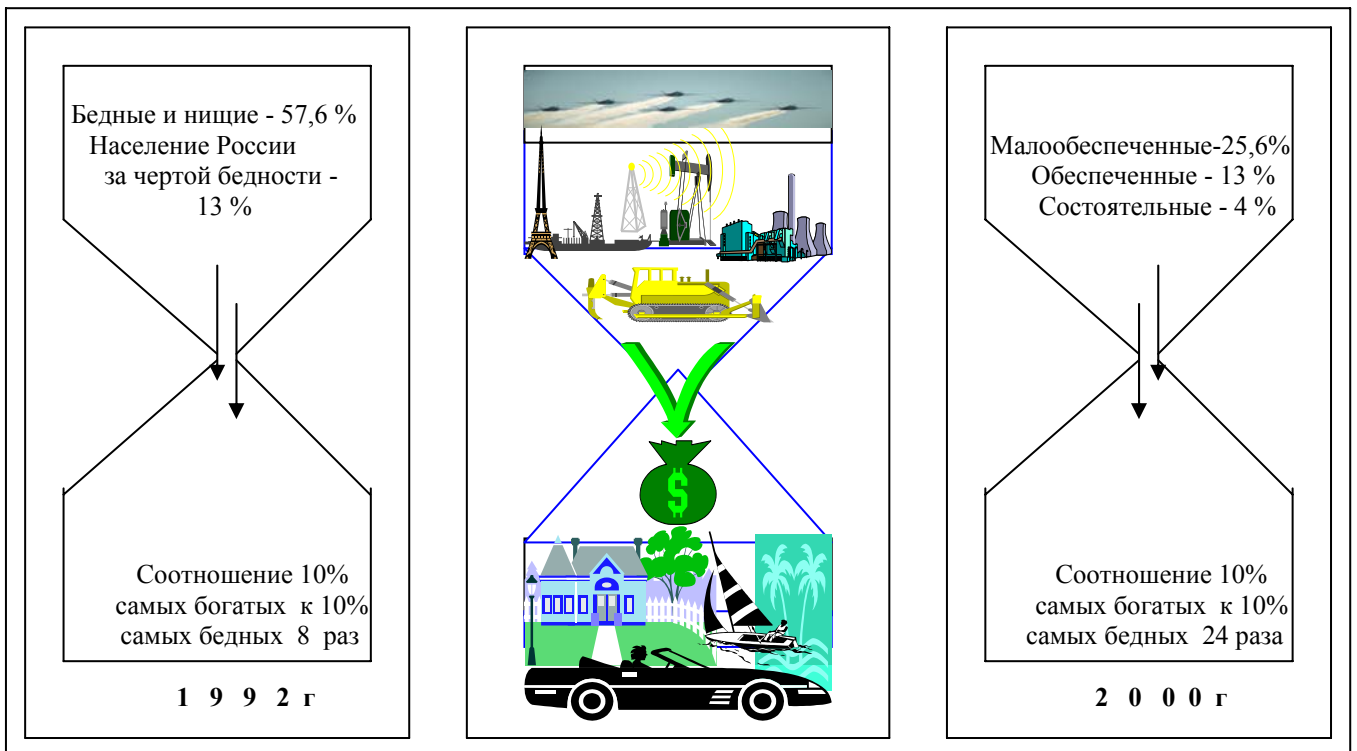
Бедные и нищие - 57,6 %
Население России
за чертой бедности -
13 %

Соотношение 10%
самых богатых к 10%
самых бедных 8 раз

1 9 9 2 г

$

Малообеспеченные-25,6%
Обеспеченные - 13 %
Состоятельные - 4 %

Соотношение 10%
самых богатых к 10%
самых бедных 24 раза

2 0 0 0 г